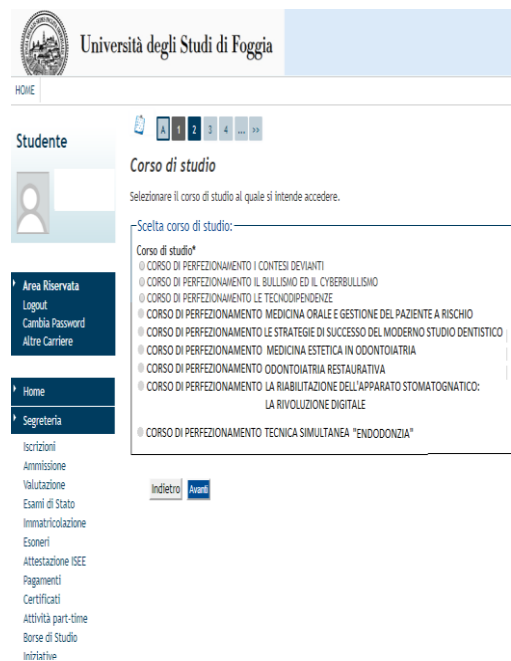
Università degli Studi di Foggia

HOME

Studente

Area Riservata
Logout
Cambia Password
Altre Carriere

Home

Segreteria

Iscrizioni
Ammissione
Valutazione
Esami di Stato
Immatricolazione
Esoneri
Attestazione ISEE
Pagamenti
Certificati
Attività part-time
Borse di Studio
Iniziative

A 1 2 3 4 ... >>

Corso di studio

Selezionare il corso di studio al quale si intende accedere.

Scelta corso di studio:

Corso di studio*
CORSO DI PERFEZIONAMENTO I CONTESI DEVIANTI
CORSO DI PERFEZIONAMENTO IL BULLISMO ED IL CYBERBULLISMO
CORSO DI PERFEZIONAMENTO LE TECNODIPENDENZE
CORSO DI PERFEZIONAMENTO MEDICINA ORALE E GESTIONE DEL PAZIENTE A RISCHIO
CORSO DI PERFEZIONAMENTO LE STRATEGIE DI SUCCESSO DEL MODERNO STUDIO DENTISTICO
CORSO DI PERFEZIONAMENTO MEDICINA ESTETICA IN ODONTOIATRIA
CORSO DI PERFEZIONAMENTO ODONTOIATRIA RESTAURATIVA
CORSO DI PERFEZIONAMENTO LA RIABILITAZIONE DELL'APPARATO STOMATOGNATICO: LA RIVOLUZIONE DIGITALE
CORSO DI PERFEZIONAMENTO TECNICA SIMULTANEA "ENDODONZIA"

Indietro Avanti